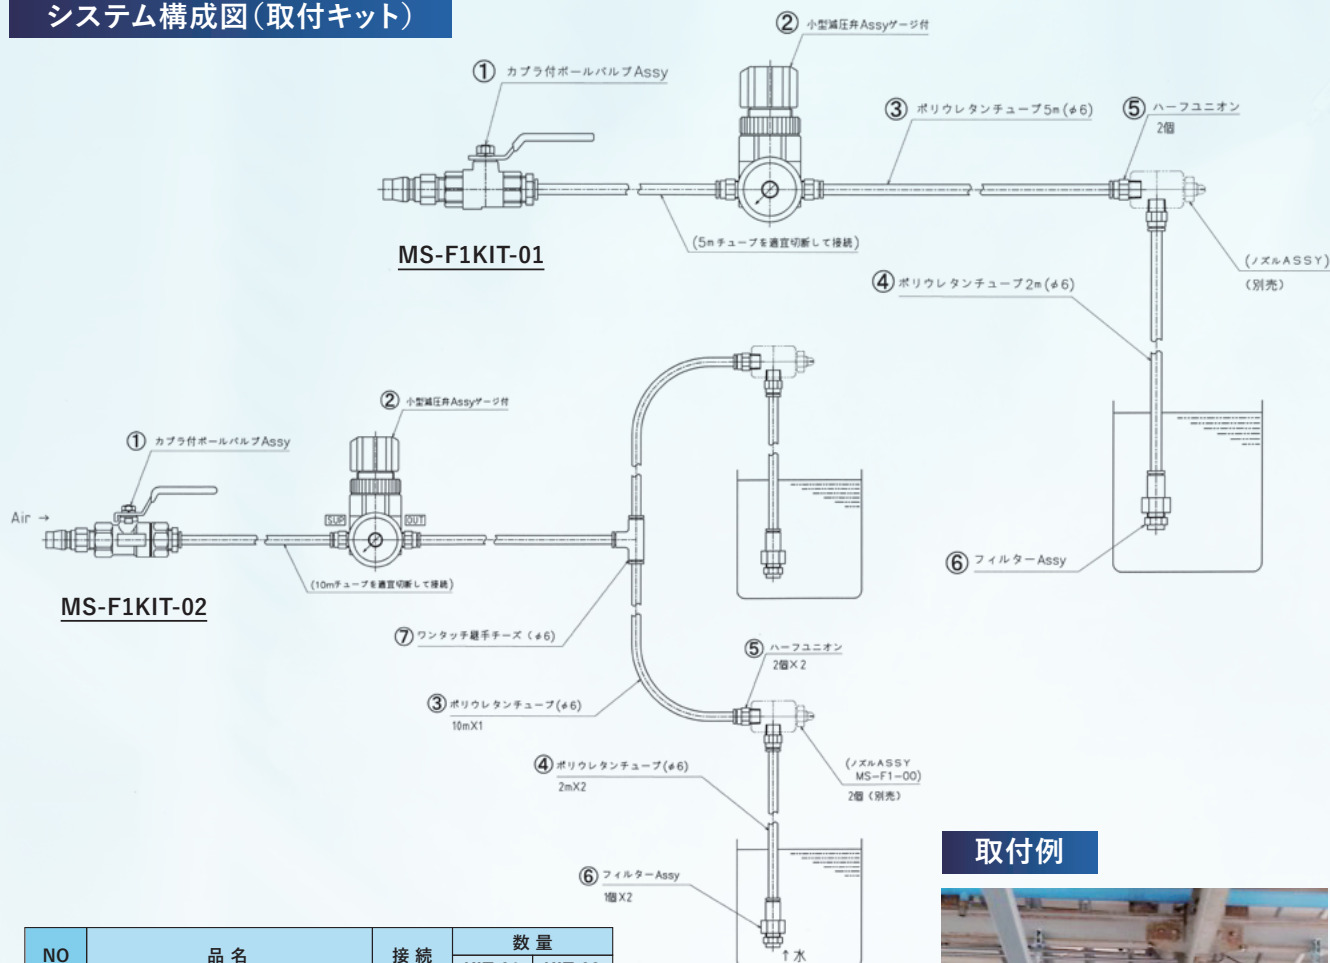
システム構成図（取付キット）

① カプラ付ボールバルブAssy

② 小型減圧弁Assyゲージ付

③ ポリウレタンチューブ5m（φ6）

⑤ ハーフユニオン 2個

（5mチューブを適宜切断して接続）

MS-F1KIT-01

（ノズルASSY）（別売）

④ ポリウレタンチューブ2m（φ6）

⑥ フィルターAssy

② 小型減圧弁Assyゲージ付

① カプラ付ボールバルブAssy

Air →

SUP OUT

（10mチューブを適宜切断して接続）

MS-F1KIT-02

⑦ ワンタッチ継手チーズ（φ6）

⑤ ハーフユニオン 2個×2

③ ポリウレタンチューブ（φ6） 10m×1

（ノズルASSY MS-F1-00） 2個（別売）

④ ポリウレタンチューブ（φ6） 2m×2

⑥ フィルターAssy 1個×2

↑水

取付例

| NO | 品名 | 接続 | 数量 |
|---|---|---|---|
| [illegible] | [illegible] | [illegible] | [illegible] |